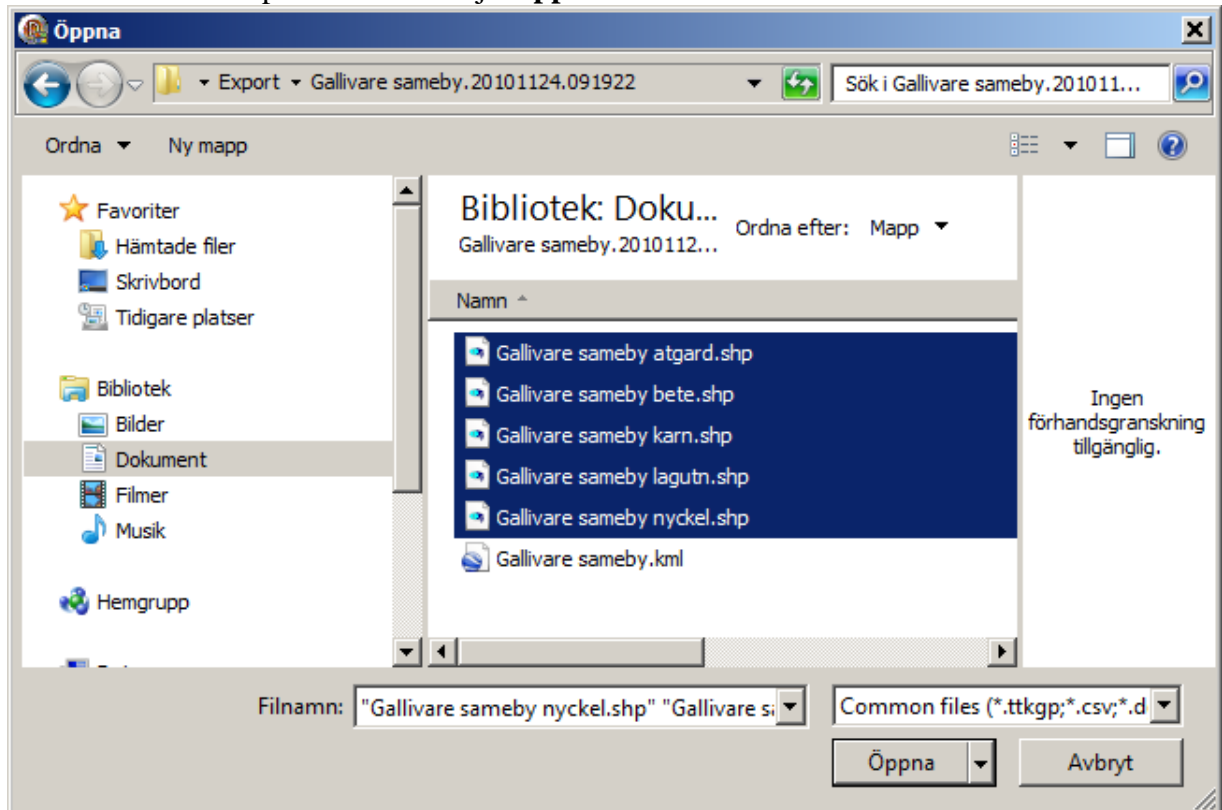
Öppna

Export ▸ Gallivare sameby.20101124.091922

Sök i Gallivare sameby.201011...

Ordna ▾ Ny mapp

Favoriter
Hämtade filer
Skrivbord
Tidigare platser

Bibliotek
Bilder
Dokument
Filmer
Musik

Hemgrupp

Bibliotek: Doku...
Gallivare sameby.2010112...

Ordna efter: Mapp ▾

Namn

Gallivare sameby atgard.shp
Gallivare sameby bete.shp
Gallivare sameby karn.shp
Gallivare sameby lagutn.shp
Gallivare sameby nyckel.shp
Gallivare sameby.kml

Ingen förhandsgranskning tillgänglig.

Filnamn: "Gallivare sameby nyckel.shp" "Gallivare s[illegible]

Common files (*.ttkgp;*.csv;*.d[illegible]

Öppna

Avbryt